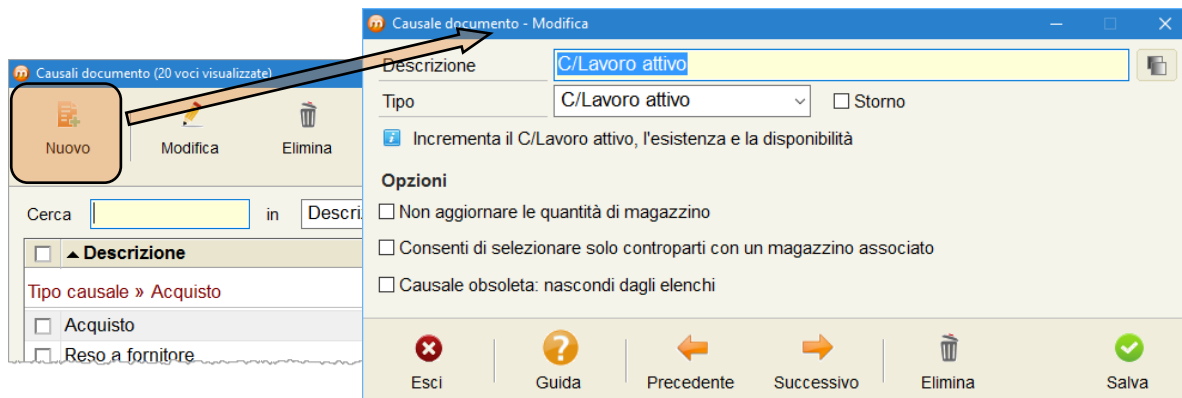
Causali documento (20 voci visualizzate)

Nuovo

Modifica

Elimina

Cerca

in

Descri

Descrizione

Tipo causale » Acquisto

Acquisto

Reso a fornitore

Causale documento - Modifica

Descrizione

C/Lavoro attivo

Tipo

C/Lavoro attivo

Storno

Incrementa il C/Lavoro attivo, l'esistenza e la disponibilità

Opzioni

Non aggiornare le quantità di magazzino

Consenti di selezionare solo controparti con un magazzino associato

Causale obsoleta: nascondi dagli elenchi

Esci

Guida

Precedente

Successivo

Elimina

Salva